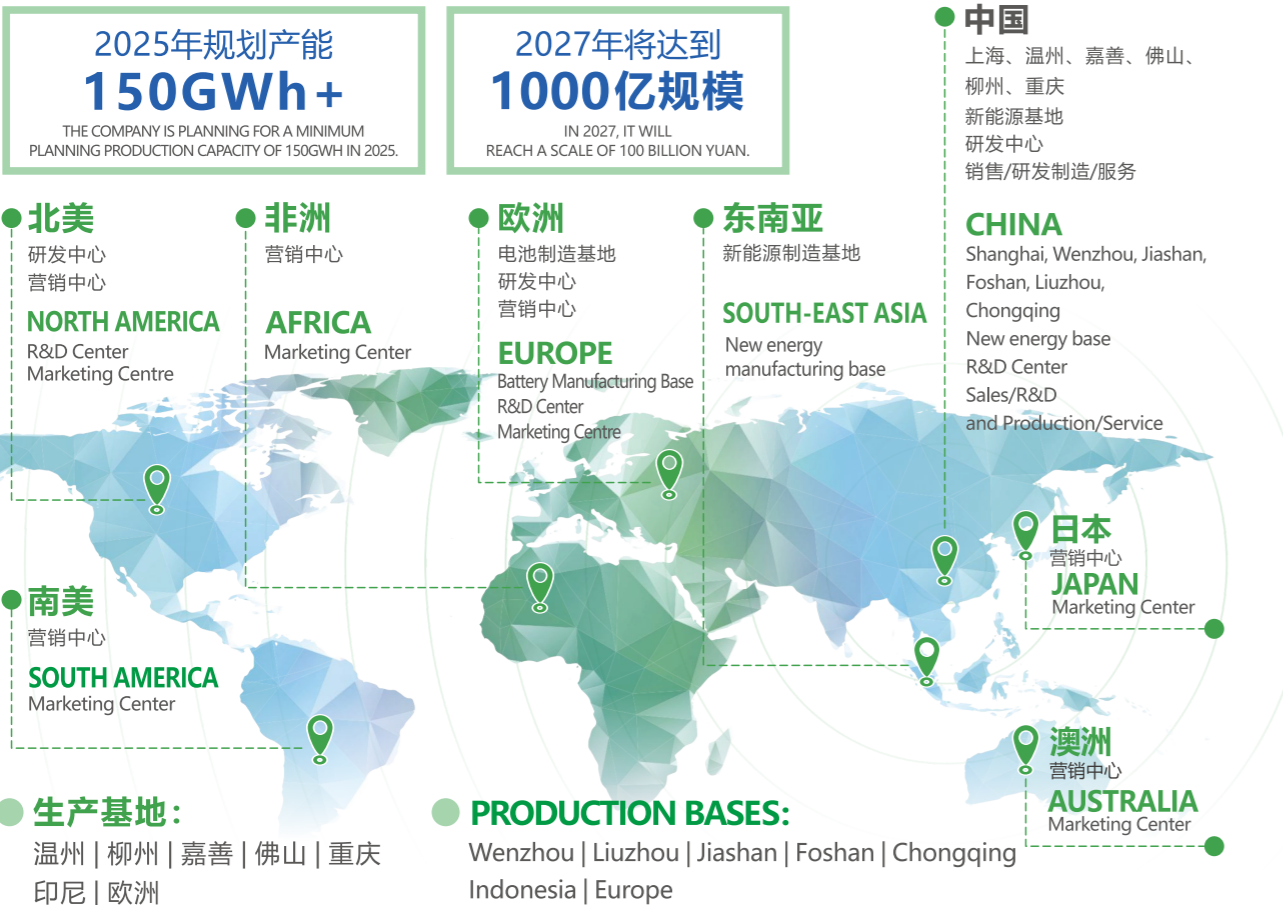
2025年规划产能
150GWh+
THE COMPANY IS PLANNING FOR A MINIMUM PLANNING PRODUCTION CAPACITY OF 150GWH IN 2025.

2027年将达到
1000亿规模
IN 2027, IT WILL REACH A SCALE OF 100 BILLION YUAN.

中国
上海、温州、嘉善、佛山、柳州、重庆
新能源基地
研发中心
销售/研发制造/服务
CHINA
Shanghai, Wenzhou, Jiashan, Foshan, Liuzhou, Chongqing
New energy base
R&D Center
Sales/R&D and Production/Service

北美
研发中心
营销中心
NORTH AMERICA
R&D Center
Marketing Centre

非洲
营销中心
AFRICA
Marketing Center

欧洲
电池制造基地
研发中心
营销中心
EUROPE
Battery Manufacturing Base
R&D Center
Marketing Centre

东南亚
新能源制造基地
SOUTH-EAST ASIA
New energy manufacturing base

日本
营销中心
JAPAN
Marketing Center

南美
营销中心
SOUTH AMERICA
Marketing Center

澳洲
营销中心
AUSTRALIA
Marketing Center

生产基地：
温州 | 柳州 | 嘉善 | 佛山 | 重庆
印尼 | 欧洲

PRODUCTION BASES:
Wenzhou | Liuzhou | Jiashan | Foshan | Chongqing
Indonesia | Europe